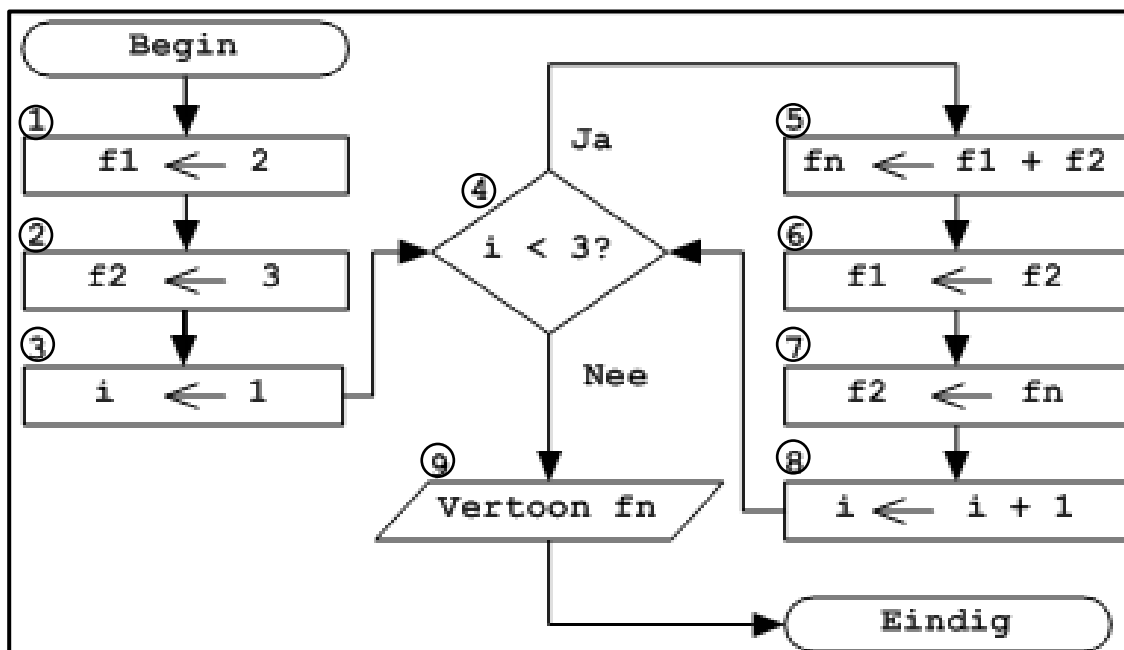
Begin

①
f1 $\leftarrow$ 2

②
f2 $\leftarrow$ 3

③
i $\leftarrow$ 1

④
i < 3?

Ja

Nee

⑤
fn $\leftarrow$ f1 + f2

⑥
f1 $\leftarrow$ f2

⑦
f2 $\leftarrow$ fn

⑧
i $\leftarrow$ i + 1

⑨
Vertoon fn

Eindig